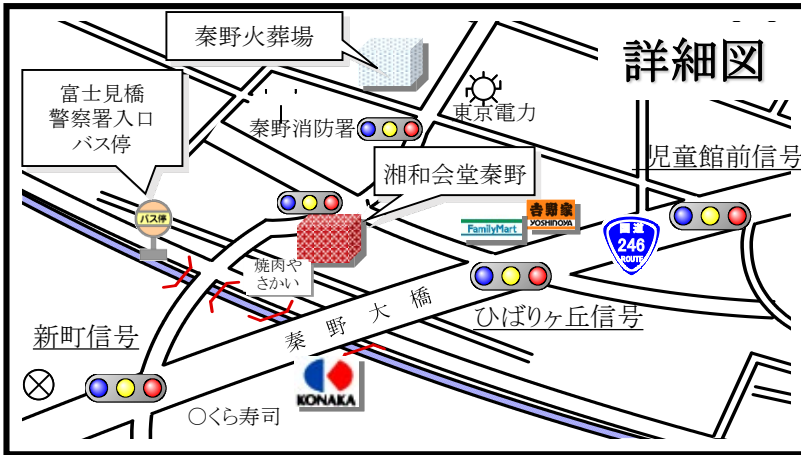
秦野火葬場

詳細図

富士見橋
警察署入口
バス停

東京電力

秦野消防署

湘和会堂秦野

児童館前信号

バス停

吉野家
YOSHINOYA

FamilyMart

国道
246
ROUTE

焼肉や
さかい

ひばりヶ丘信号

秦 野 大 橋

新町信号

KONAKA

○くら寿司